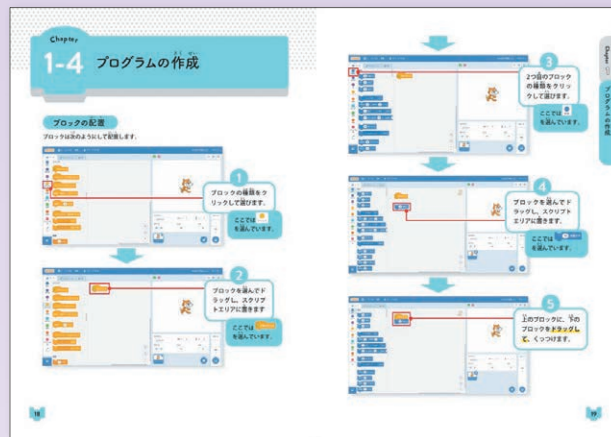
Chapter

1-4 プログラムの作成

ブロックの配置

ブロックは次のようにして配置します。

1
ブロックの種類をクリックして選びます。
ここでは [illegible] を選んでいます。

2
ブロックを選んでドラッグし、スクリプトエリアに置きます
ここでは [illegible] を選んでいます。

18

3
2つ目のブロックの種類をクリックして選びます。
ここでは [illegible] を選んでいます。

4
ブロックを選んでドラッグし、スクリプトエリアに置きます。
ここでは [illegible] を選んでいます。

5
上のブロックに、下のブロックをドラッグして、くっつけます。

Chapter 1 プログラムの作成

19